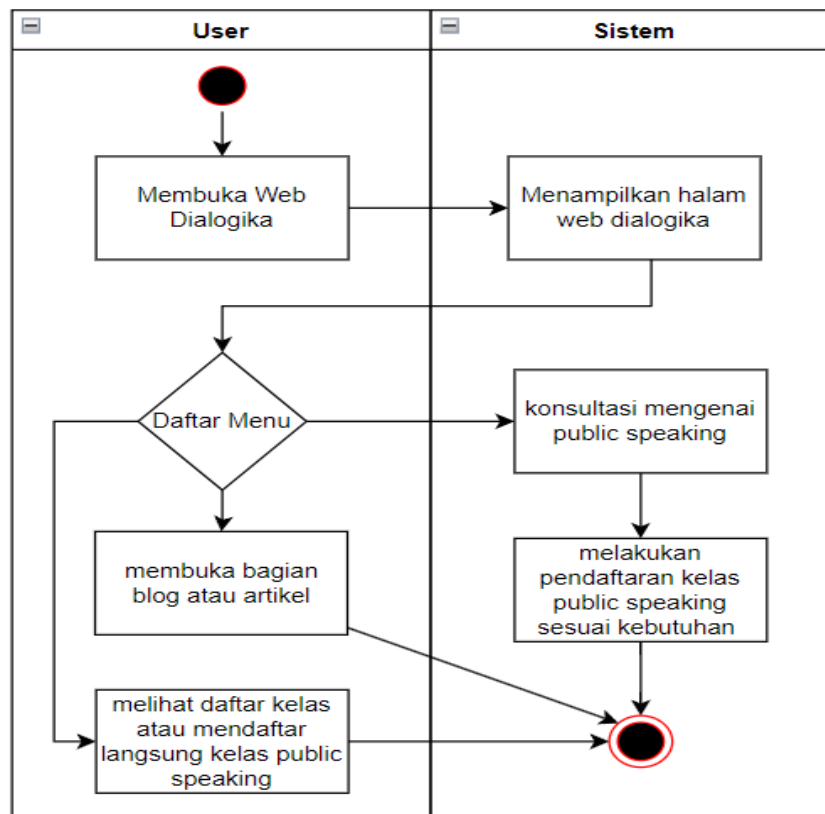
User

Sistem

Membuka Web Dialogika

Menampilkan halam web dialogika

Daftar Menu

konsultasi mengenai public speaking

membuka bagian blog atau artikel

melakukan pendaftaran kelas public speaking sesuai kebutuhan

melihat daftar kelas atau mendaftar langsung kelas public speaking